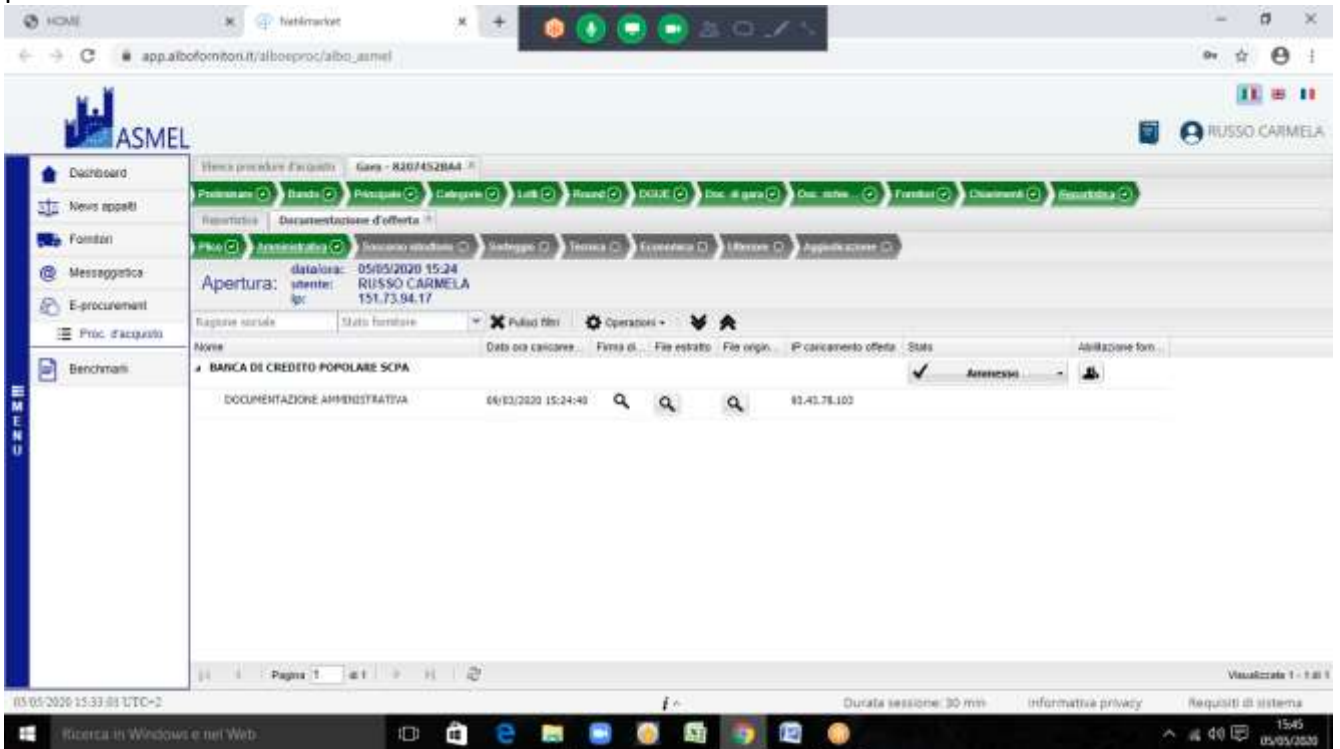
HOME
Netmarket
app.albofornitori.it/alboeproc/albo_asmel

ASMEL
RUSSO CARMELA

Dashboard
News appalti
Fornitori
Messaggistica
E-procurement
Proc. d'acquisto
Benchmark
MENU

Elenco procedure d'acquisto
Gara - 8207452BA4

Preliminare
Bando
Principale
Categorie
Lotti
Round
DGUE
Doc. di gara
Doc. richie...
Fornitori
Chiarimenti
Reportistica

Reportistica
Documentazione d'offerta

Plico
Amministrativa
Soccorso istruttorio
Sorteggio
Tecnica
Economica
Ulteriore
Aggiudicazione

Apertura:
data/ora: 05/05/2020 15:24
utente: RUSSO CARMELA
Ip: 151.73.94.17

Ragione sociale
Stato fornitore
Pulisci filtri
Operazioni

| Nome | Data ora caricame... | Firma di... | File estratto | File origin... | IP caricamento offerta | Stato | | Abilitazione forn... |
|---|---|---|---|---|---|---|---|---|
| BANCA DI CREDITO POPOLARE SCPA | | | | | | ✓ | Ammesso | |
| DOCUMENTAZIONE AMMINISTRATIVA | 04/03/2020 15:24:40 | | | | 93.43.78.103 | | | |

Pagina 1 di 1
Visualizzate 1 - 1 di 1

05/05/2020 15:33:03 UTC+2
Durata sessione: 30 min
Informativa privacy
Requisiti di sistema

Ricerca in Windows e nel Web
15:45
05/05/2020